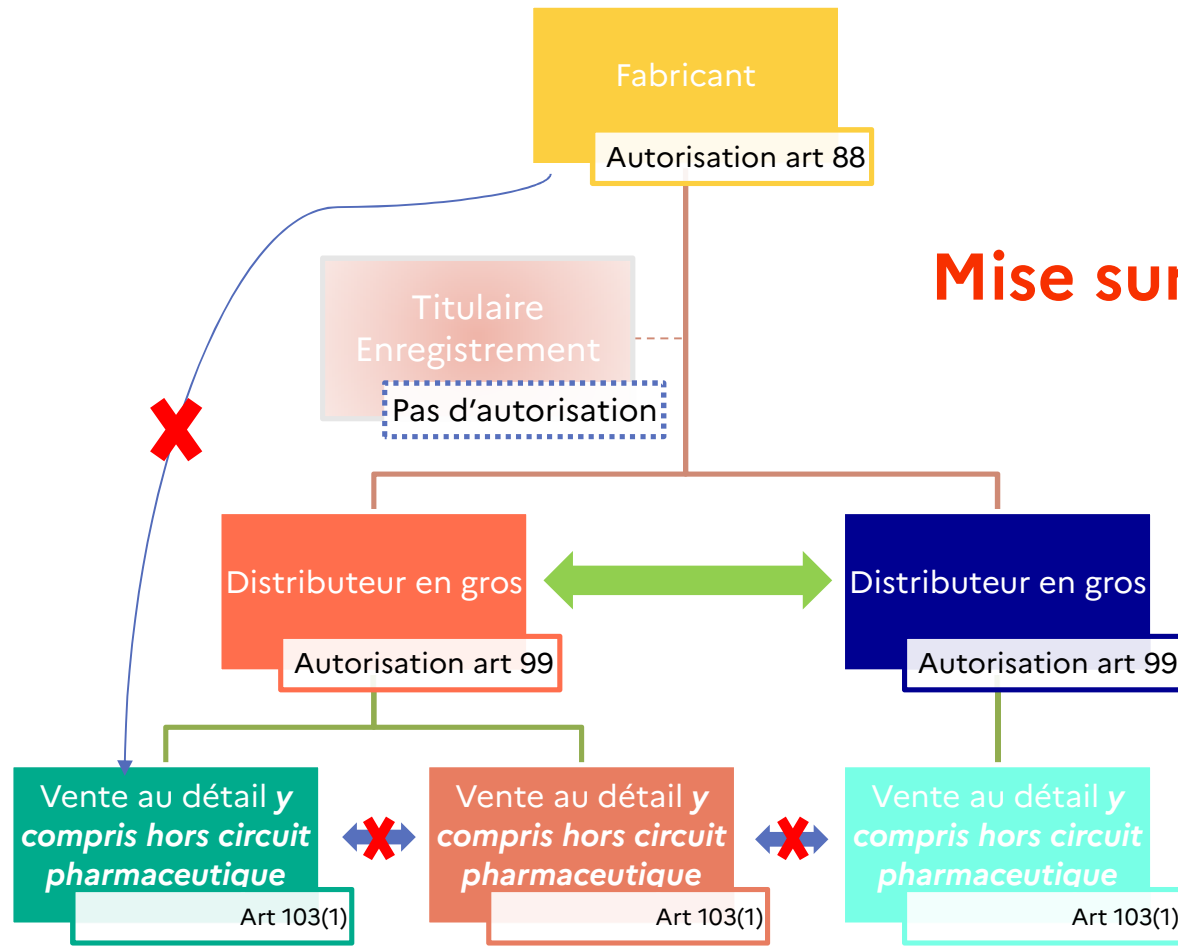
Fabricant

Autorisation art 88

Mise sur

Titulaire Enregistrement

Pas d'autorisation

Distributeur en gros

Autorisation art 99

Distributeur en gros

Autorisation art 99

Vente au détail *y compris hors circuit pharmaceutique*

Art 103(1)

Vente au détail *y compris hors circuit pharmaceutique*

Art 103(1)

Vente au détail *y compris hors circuit pharmaceutique*

Art 103(1)